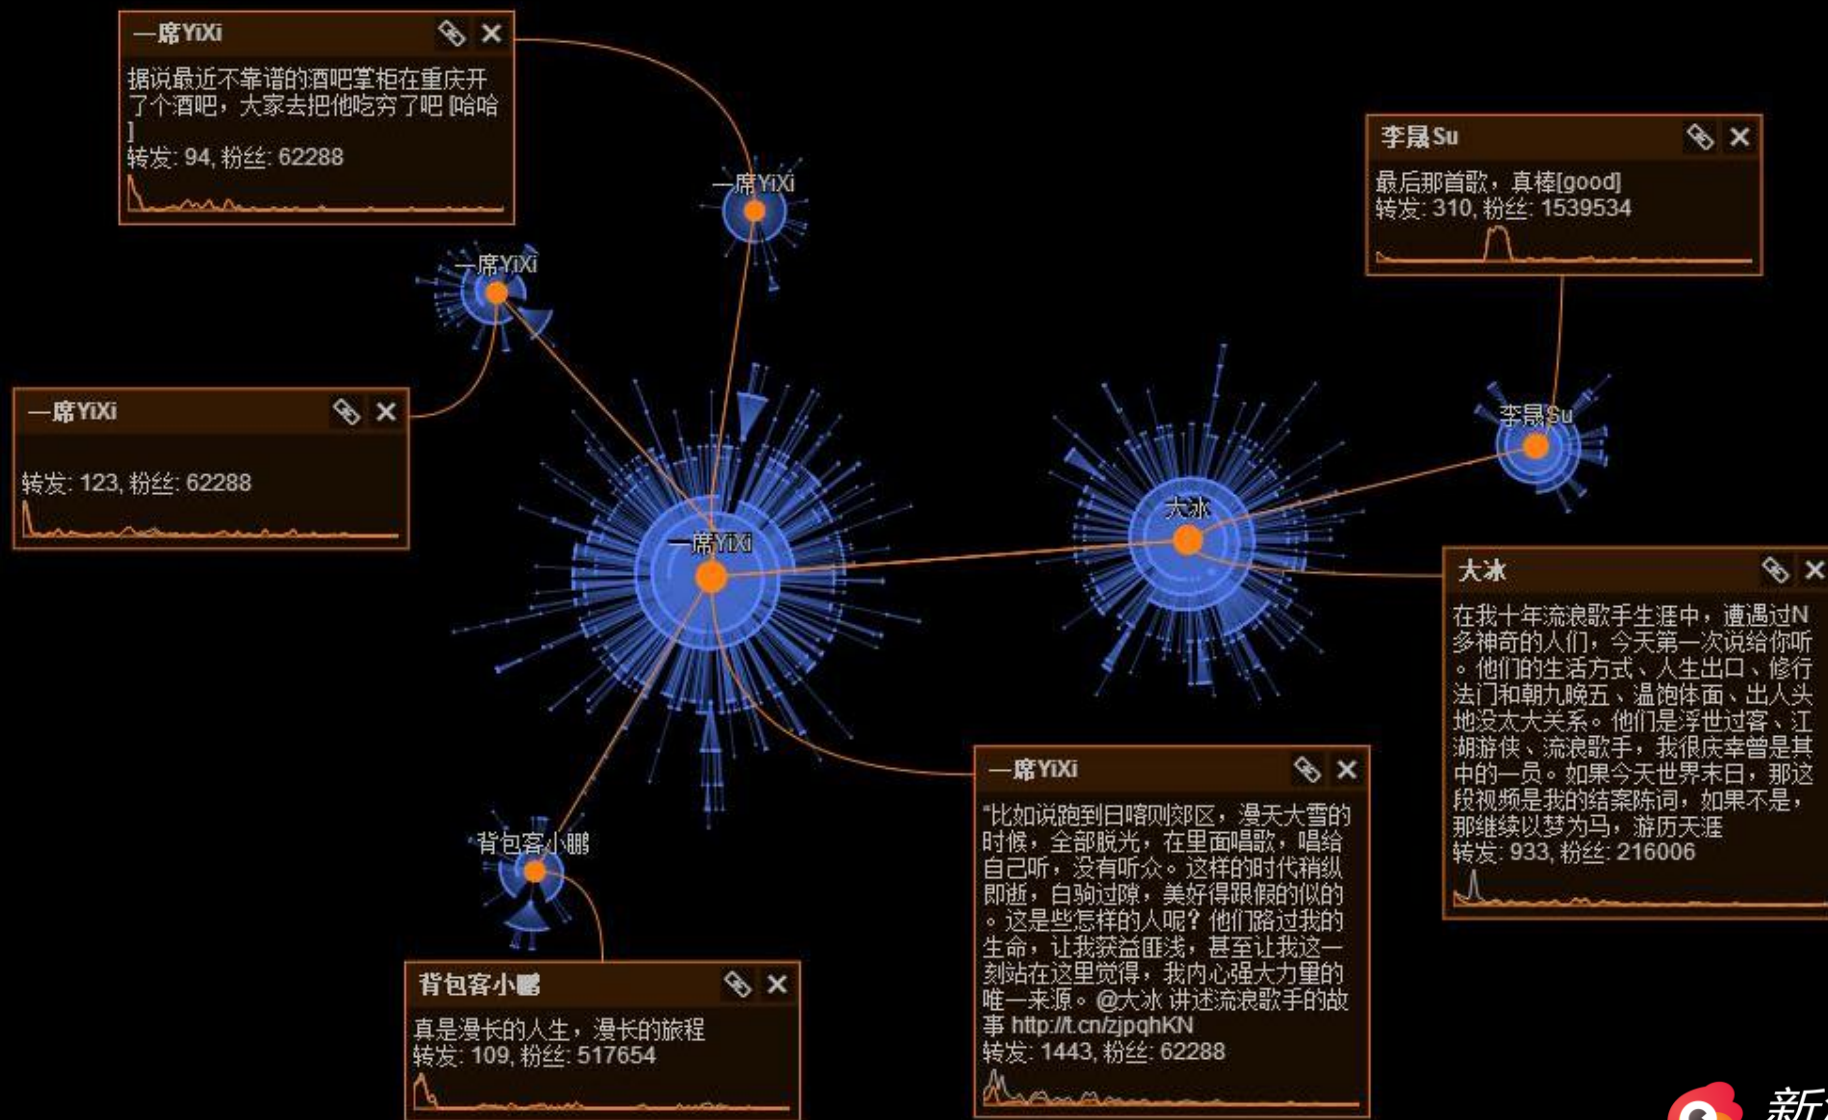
一席YiXi

据说最近不靠谱的酒吧掌柜在重庆开了个酒吧，大家去把他吃穷了吧 [哈哈]

转发: 94, 粉丝: 62288

一席YiXi

一席YiXi

李晟Su

最后那首歌，真棒[good]

转发: 310, 粉丝: 1539534

一席YiXi

转发: 123, 粉丝: 62288

李晟Su

大冰

一席YiXi

大冰

在我十年流浪歌手生涯中，遭遇过N多神奇的人们，今天第一次说给你听。他们的生活方式、人生出口、修行法门和朝九晚五、温饱体面、出人头地没太大关系。他们是浮世过客、江湖游侠、流浪歌手，我很庆幸曾是其中的一员。如果今天世界末日，那这段视频是我的结案陈词，如果不是，那继续以梦为马，游历天涯

转发: 933, 粉丝: 216006

一席YiXi

"比如说跑到日喀则郊区，漫天大雪的时候，全部脱光，在里面唱歌，唱给自己听，没有听众。这样的时代稍纵即逝，白驹过隙，美好得跟假的似的。这是些怎样的人呢？他们路过我的生命，让我获益匪浅，甚至让我这一刻站在这里觉得，我内心强大力量的唯一来源。@大冰 讲述流浪歌手的故事 http://t.cn/zjpqhKN

转发: 1443, 粉丝: 62288

背包客小鹏

背包客小鹏

真是漫长的人生，漫长的旅程

转发: 109, 粉丝: 517654

新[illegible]